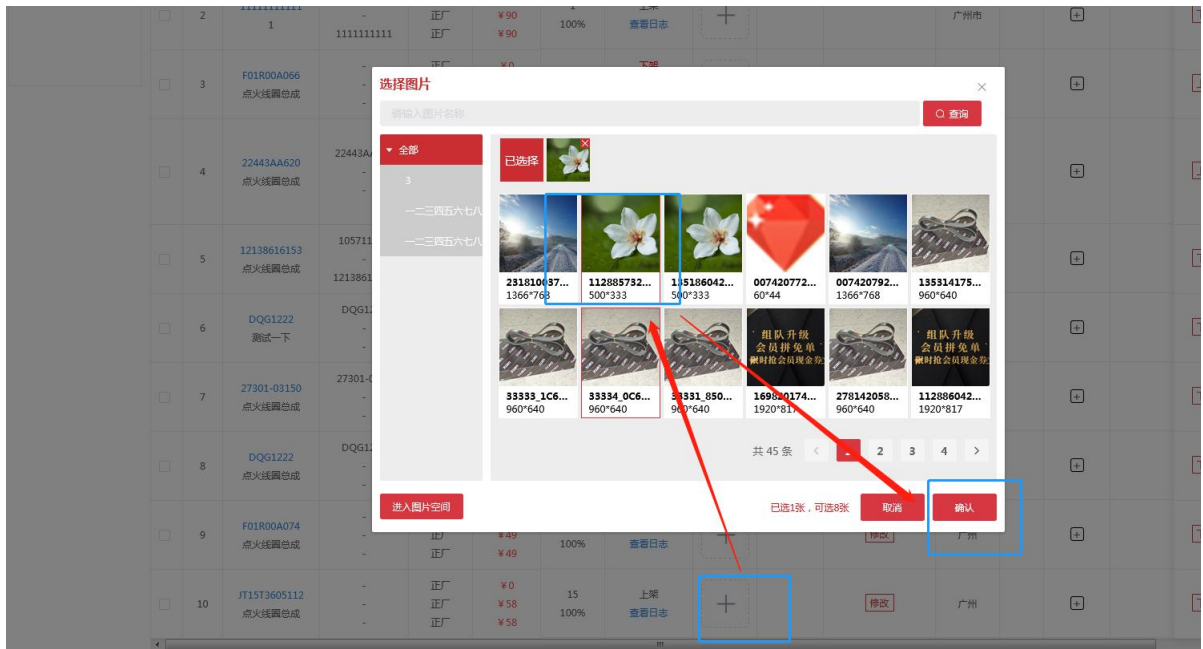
选择图片

请输入图片名称

查询

全部

3

一二三四五六七八

一二三四五六七八

已选择

231810637...
1366*768

112885732...
500*333

135186042...
500*333

007420772...
60*44

007420792...
1366*768

135314175...
960*640

33333_1C6...
960*640

33334_0C6...
960*640

33331_850...
960*640

组队升级
会员拼免单
限时抢会员现金券
169820174...
1920*817

278142058...
960*640

组队升级
会员拼免单
限时抢会员现金券
112886042...
1920*817

共 45 条

1 2 3 4

进入图片空间

已选1张，可选8张

取消

确认

| | 序号 | 编码/名称 | | | 价格 | | | 图片 | | |
|---|---|---|---|---|---|---|---|---|---|---|
| | 2 | 11111111111 1 | - 1111111111 | 正厂 正厂 | ¥90 ¥90 | 100% | 上架 查看日志 | + | 广州市 | + |
| | 3 | F01R00A066 点火线圈总成 | | | ¥0 | | 下架 | | | + |
| | 4 | 22443AA620 点火线圈总成 | 22443A | | | | | | | + |
| | 5 | 12138616153 点火线圈总成 | 105711 1213861 | | | | | | | + |
| | 6 | DQG1222 测试一下 | DQG1 | | | | | | | + |
| | 7 | 27301-03150 点火线圈总成 | 27301- | | | | | | | + |
| | 8 | DQG1222 点火线圈总成 | DQG1 | | | | | | | + |
| | 9 | F01R00A074 点火线圈总成 | - | 正厂 | ¥49 ¥49 | 100% | 查看日志 | + | 修改 广州 | + |
| | 10 | JT15T3605112 点火线圈总成 | - - - | 正厂 正厂 正厂 | ¥0 ¥58 ¥58 | 15 100% | 上架 查看日志 | + | 修改 广州 | + |